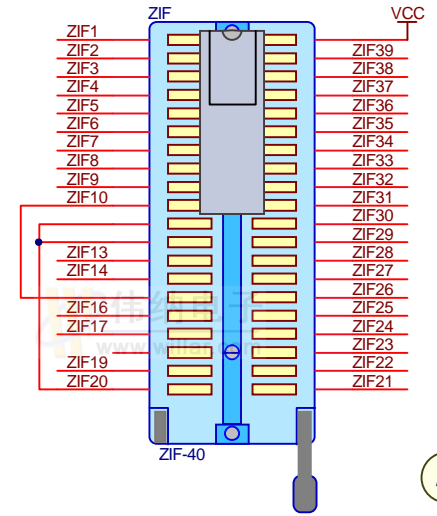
ZIF
VCC
ZIF1
ZIF2
ZIF3
ZIF4
ZIF5
ZIF6
ZIF7
ZIF8
ZIF9
ZIF10
ZIF13
ZIF14
ZIF16
ZIF17
ZIF19
ZIF20
ZIF39
ZIF38
ZIF37
ZIF36
ZIF35
ZIF34
ZIF33
ZIF32
ZIF31
ZIF30
ZIF29
ZIF28
ZIF27
ZIF26
ZIF25
ZIF24
ZIF23
ZIF22
ZIF21
伟纳电子
www.willar.com
ZIF-40